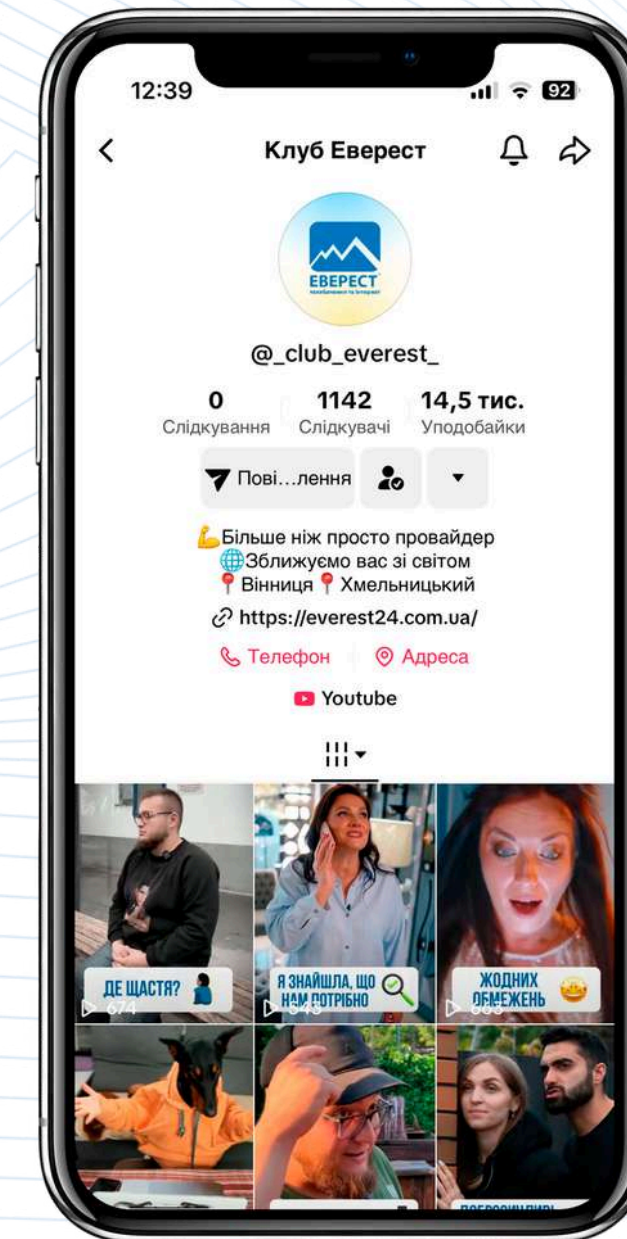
12:39

92

Клуб Еверест

ЕВЕРЕСТ

@_club_everest_

0
Слідкування

1142
Слідкувачі

14,5 тис.
Уподобайки

Пові…лення

💪Більше ніж просто провайдер
🌐Зближуємо вас зі світом
📍Вінниця📍Хмельницький

https://everest24.com.ua/

Телефон

Адреса

Youtube

ДЕ ЩАСТЯ?

674

Я ЗНАЙШЛА, ЩО НАМ ПОТРІБНО

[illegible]

ЖОДНИХ ОБМЕЖЕНЬ

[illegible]

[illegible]